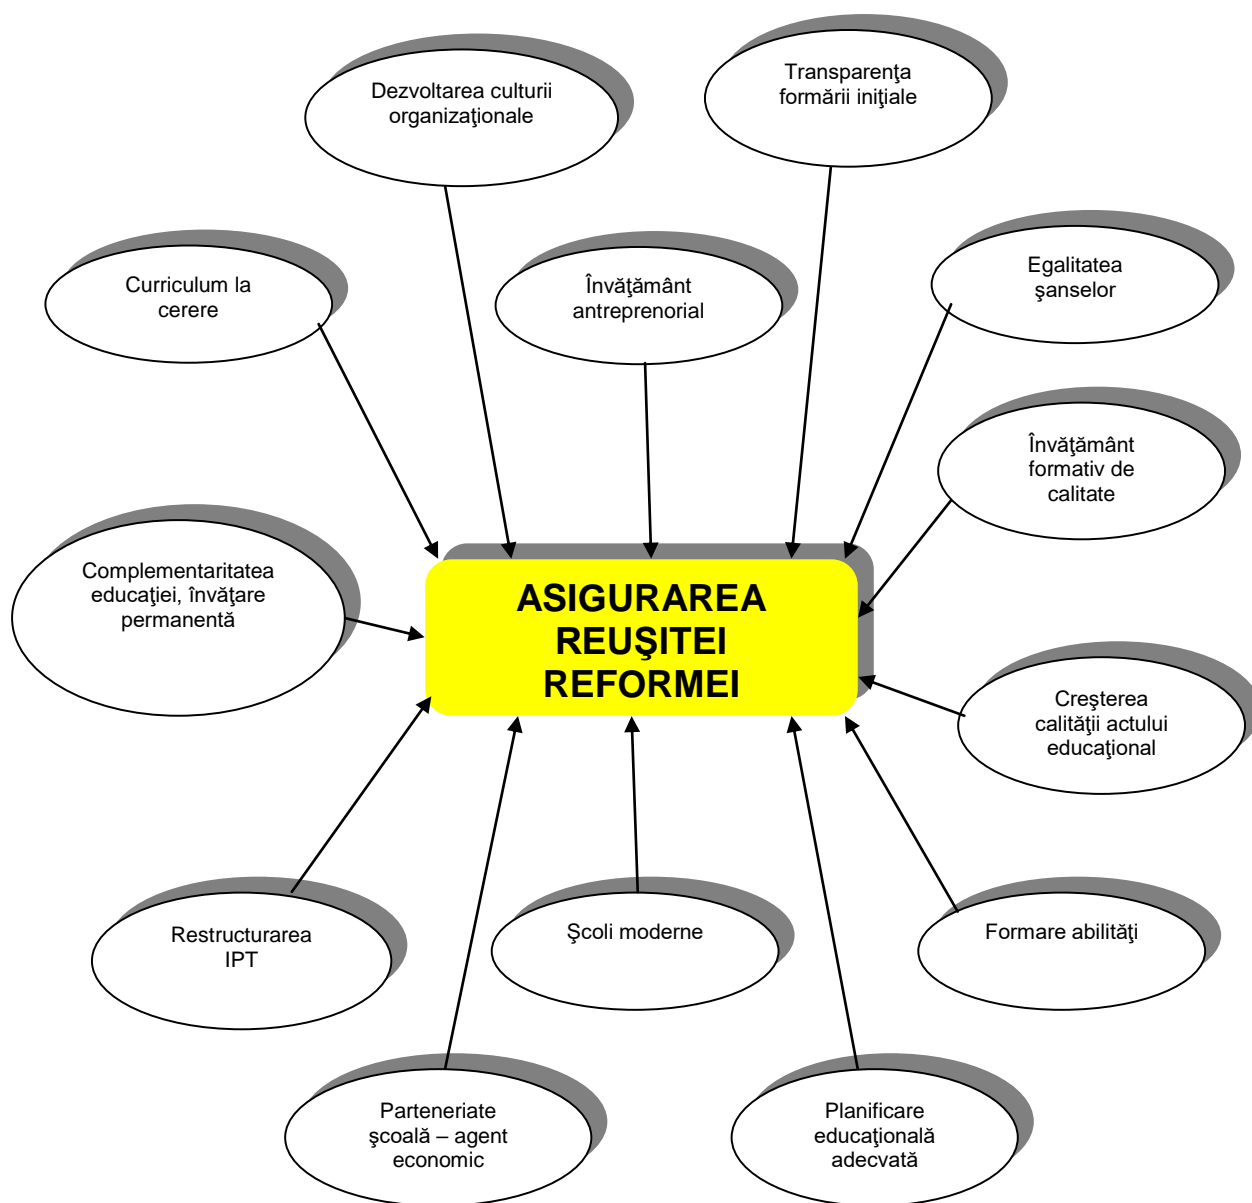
Dezvoltarea culturii organizaţionale

Transparenţa formării iniţiale

Curriculum la cerere

Învăţământ antreprenorial

Egalitatea şanselor

Învăţământ formativ de calitate

Complementaritatea educaţiei, învăţare permanentă

ASIGURAREA REUŞITEI REFORMEI

Creşterea calităţii actului educaţional

Restructurarea IPT

Şcoli moderne

Formare abilităţi

Parteneriate şcoală – agent economic

Planificare educaţională adecvată